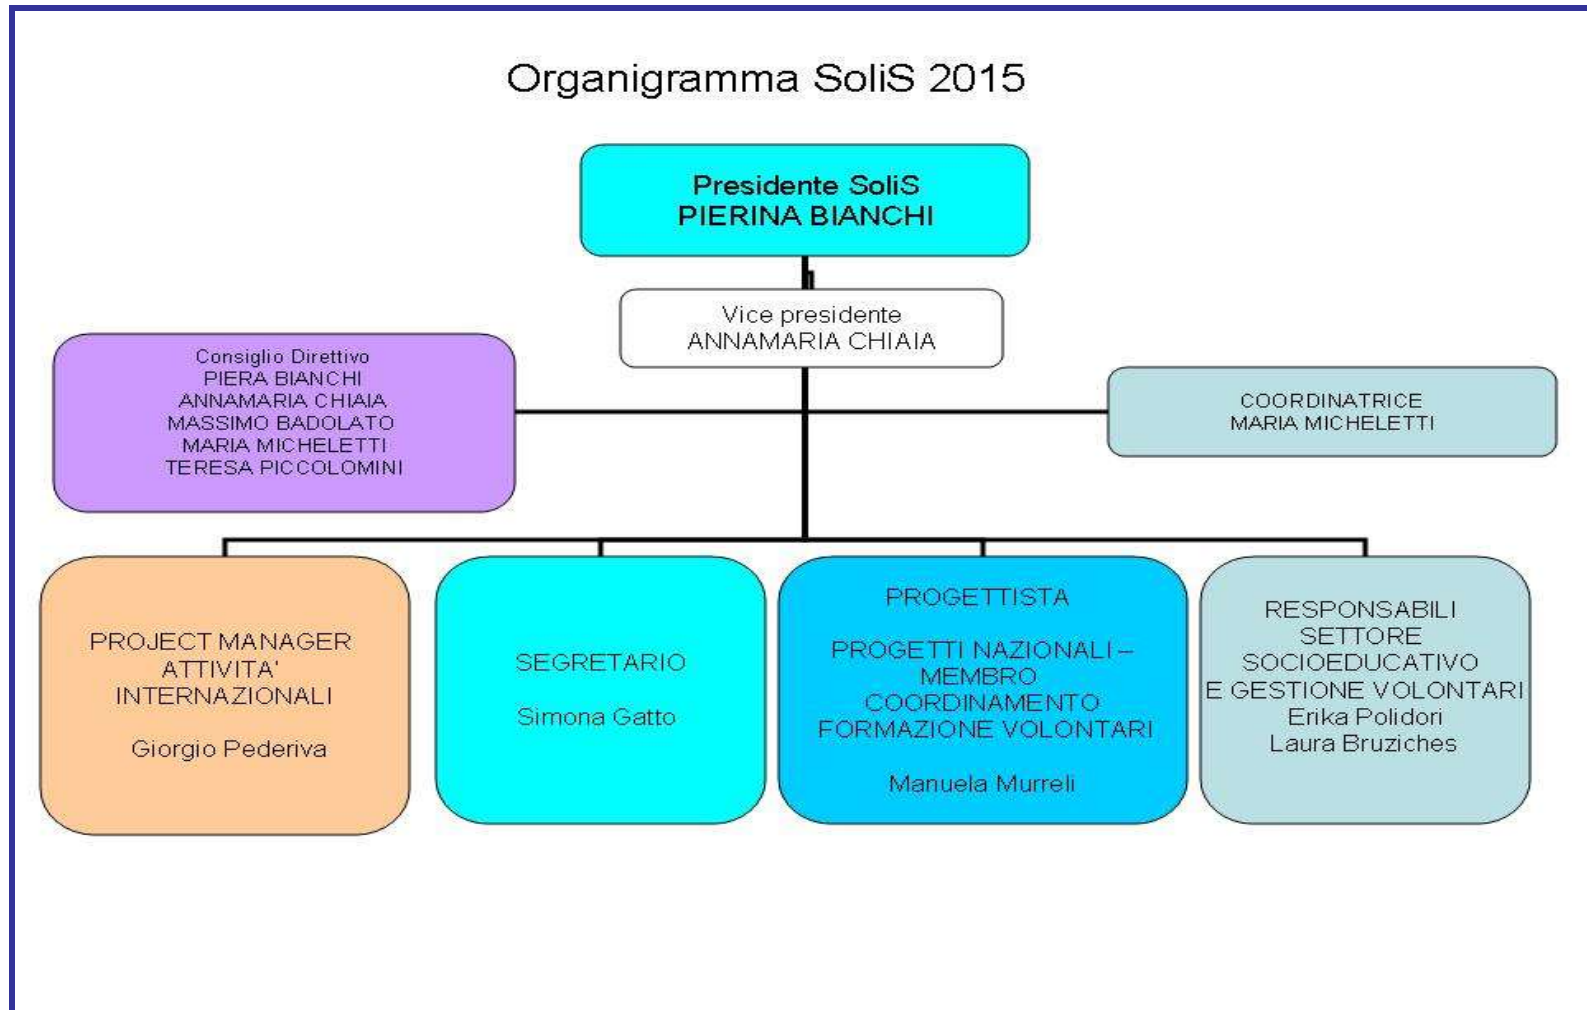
Organigramma SoliS 2015

Presidente SoliS
PIERINA BIANCHI

Vice presidente
ANNAMARIA CHIAIA

Consiglio Direttivo
PIERA BIANCHI
ANNAMARIA CHIAIA
MASSIMO BADOLATO
MARIA MICHELETTI
TERESA PICCOLOMINI

COORDINATRICE
MARIA MICHELETTI

PROJECT MANAGER
ATTIVITA'
INTERNAZIONALI

Giorgio Pederiva

SEGRETARIO

Simona Gatto

PROGETTISTA

PROGETTI NAZIONALI –
MEMBRO
COORDINAMENTO
FORMAZIONE VOLONTARI

Manuela Murreli

RESPONSABILI
SETTORE
SOCIOEDUCATIVO
E GESTIONE VOLONTARI
Erika Polidori
Laura Bruziches